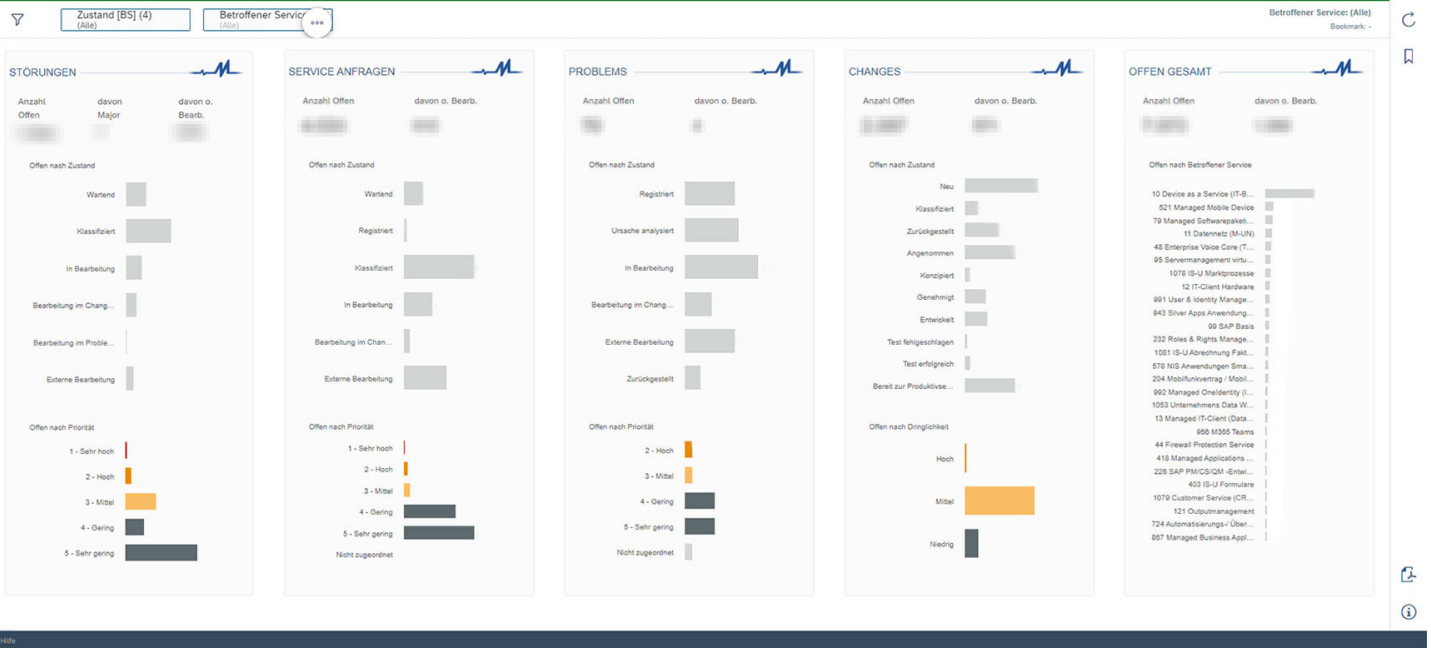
Zustand [BS] (4)
(Alle)

Betroffener Service
(Alle)

Betroffener Service: (Alle)
Bookmark: -

STÖRUNGEN

Anzahl Offen | davon Major | davon o. Bearb.

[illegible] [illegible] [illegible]

Offen nach Zustand

Wartend
Klassifiziert
In Bearbeitung
Bearbeitung im Chang...
Bearbeitung im Proble...
Externe Bearbeitung

Offen nach Priorität

1 - Sehr hoch
2 - Hoch
3 - Mittel
4 - Gering
5 - Sehr gering

SERVICE ANFRAGEN

Anzahl Offen | davon o. Bearb.

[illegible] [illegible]

Offen nach Zustand

Wartend
Registriert
Klassifiziert
In Bearbeitung
Bearbeitung im Chan...
Externe Bearbeitung

Offen nach Priorität

1 - Sehr hoch
2 - Hoch
3 - Mittel
4 - Gering
5 - Sehr gering
Nicht zugeordnet

PROBLEMS

Anzahl Offen | davon o. Bearb.

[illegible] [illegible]

Offen nach Zustand

Registriert
Ursache analysiert
In Bearbeitung
Bearbeitung im Chang...
Externe Bearbeitung
Zurückgestellt

Offen nach Priorität

2 - Hoch
3 - Mittel
4 - Gering
5 - Sehr gering
Nicht zugeordnet

CHANGES

Anzahl Offen | davon o. Bearb.

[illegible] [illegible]

Offen nach Zustand

Neu
Klassifiziert
Zurückgestellt
Angenommen
Konzipiert
Genehmigt
Entwickelt
Test fehlgeschlagen
Test erfolgreich
Bereit zur Produktivse...

Offen nach Dringlichkeit

Hoch
Mittel
Niedrig

OFFEN GESAMT

Anzahl Offen | davon o. Bearb.

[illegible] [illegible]

Offen nach Betroffener Service

10 Device as a Service (IT-B...
521 Managed Mobile Device
79 Managed Softwarepaketi...
11 Datennetz (M-UN)
48 Enterprise Voice Core (T...
95 Servermanagement virtu...
1078 IS-U Marktprozesse
12 IT-Client Hardware
991 User & Identity Manage...
943 Silver Apps Anwendung...
99 SAP Basis
232 Roles & Rights Manage...
1081 IS-U Abrechnung Fakt...
578 NIS Anwendungen Sma...
204 Mobilfunkvertrag / Mobil...
992 Managed OneIdentity (I...
1053 Unternehmens Data W...
13 Managed IT-Client (Data...
956 M365 Teams
44 Firewall Protection Service
418 Managed Applications ...
226 SAP PM/CS/QM -Entwi...
403 IS-U Formulare
1079 Customer Service (CR...
121 Outputmanagement
724 Automatisierungs-/ Über...
867 Managed Business Appl...

Hilfe